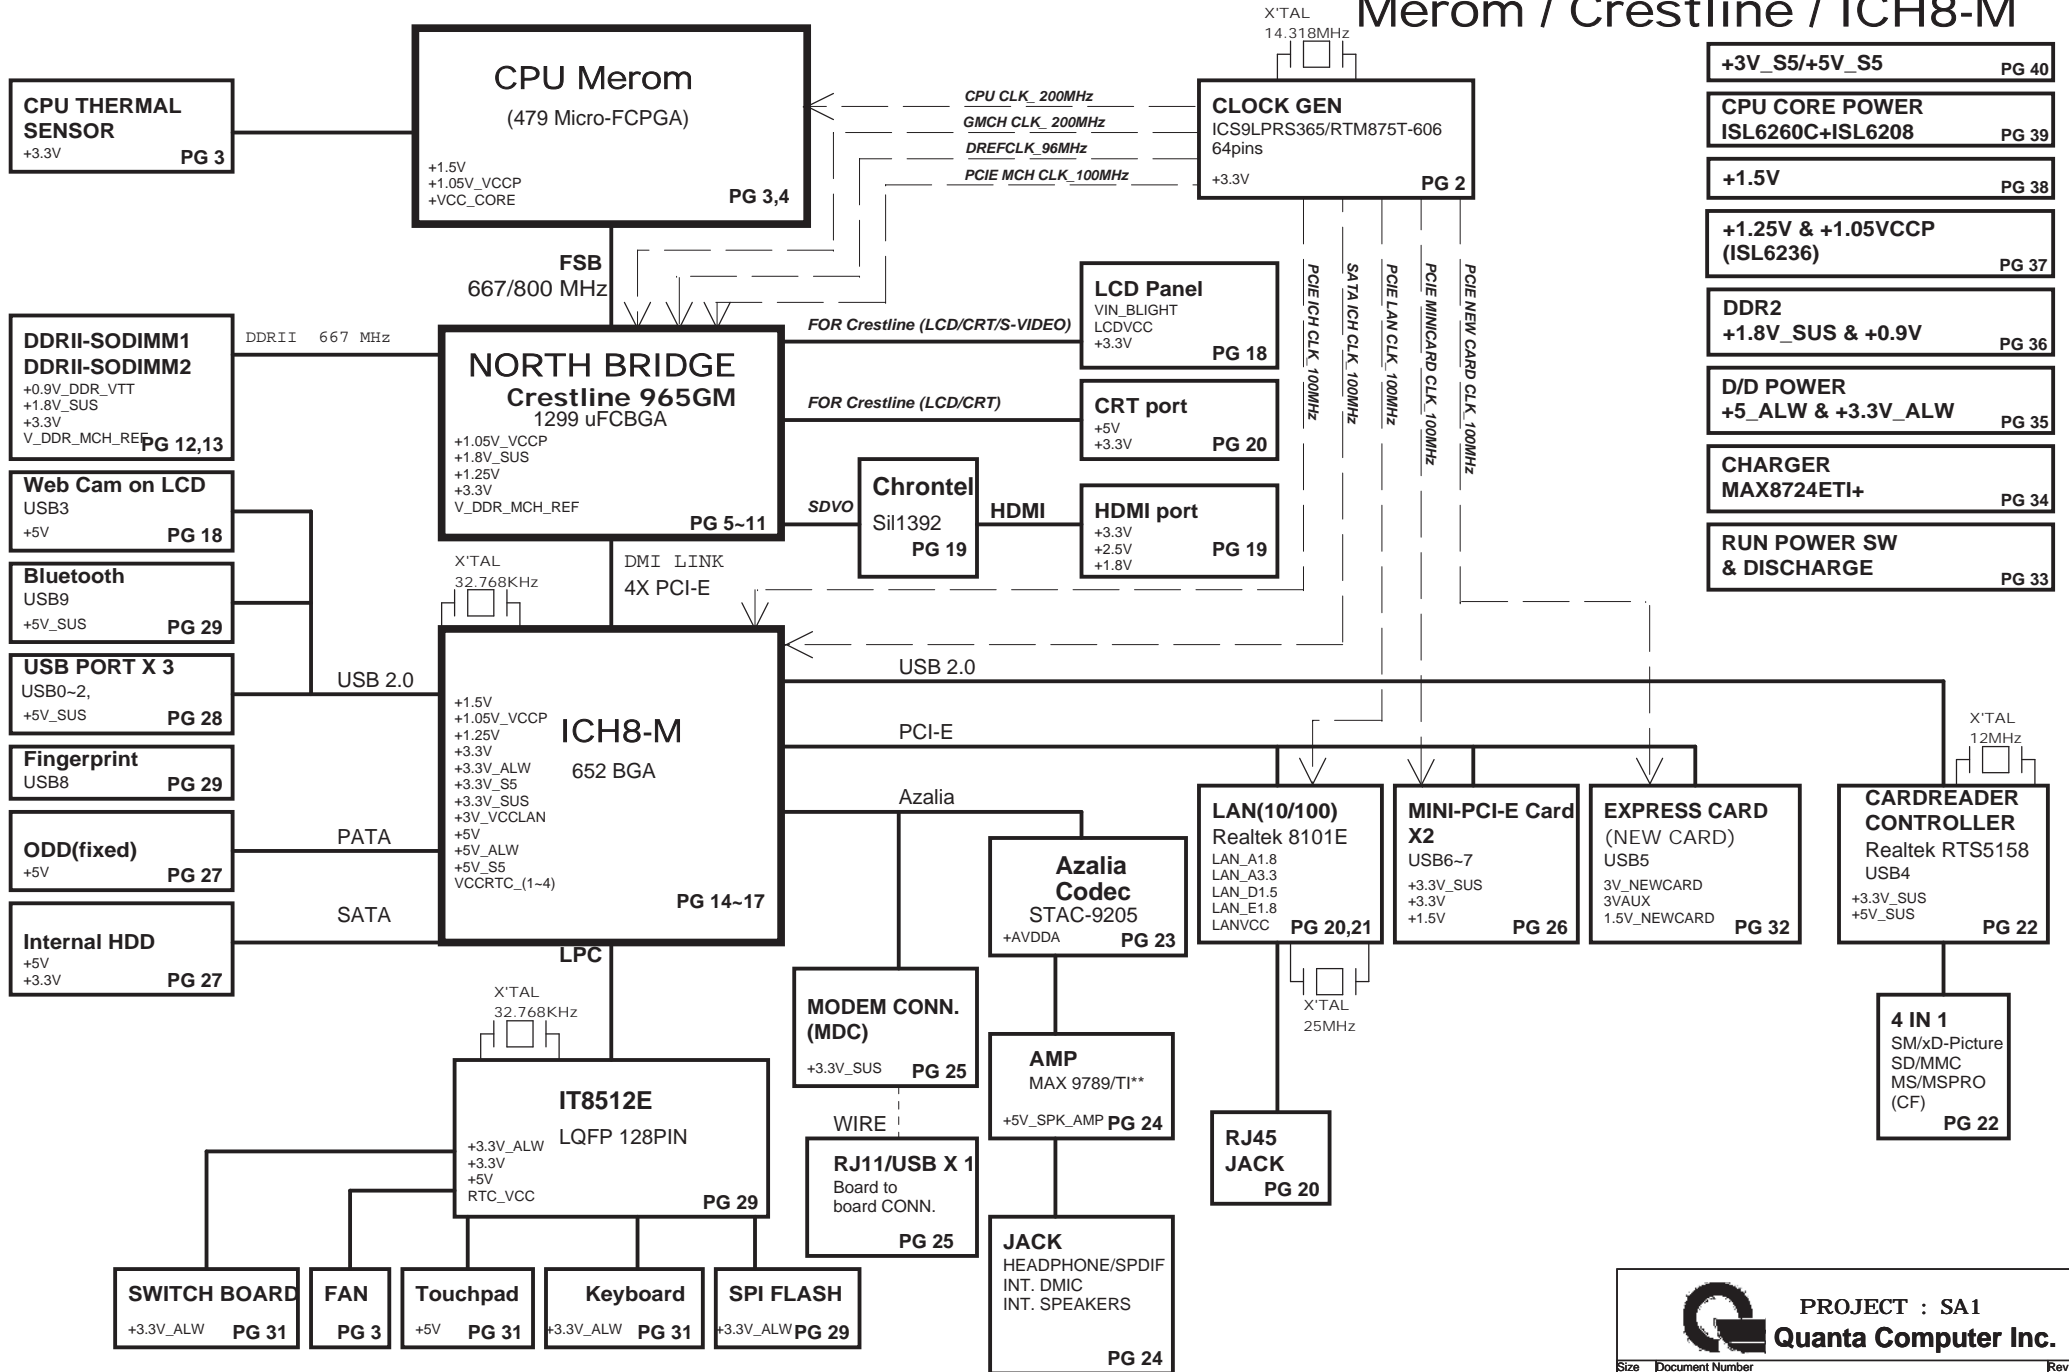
Merom / Crestline / ICH8-M

X'TAL
14.318MHz

CPU Merom
(479 Micro-FCPGA)
+1.5V
+1.05V_VCCP
+VCC_CORE
PG 3,4

CPU THERMAL SENSOR
+3.3V
PG 3

CPU CLK_200MHz
GMCH CLK_200MHz
DREFCLK_96MHz
PCIE MCH CLK_100MHz

CLOCK GEN
ICS9LPRS365/RTM875T-606
64pins
+3.3V
PG 2

PCIE ICH CLK_100MHz
SATA ICH CLK_100MHz
PCIE LAN CLK_100MHz
PCIE MINICARD CLK_100MHz
PCIE NEW CARD CLK_100MHz

+3V_S5/+5V_S5 PG 40
CPU CORE POWER
ISL6260C+ISL6208 PG 39
+1.5V PG 38
+1.25V & +1.05VCCP
(ISL6236) PG 37
DDR2
+1.8V_SUS & +0.9V PG 36
D/D POWER
+5_ALW & +3.3V_ALW PG 35
CHARGER
MAX8724ETI+ PG 34
RUN POWER SW
& DISCHARGE PG 33

FSB
667/800 MHz

DDRII-SODIMM1
DDRII-SODIMM2
+0.9V_DDR_VTT
+1.8V_SUS
+3.3V
V_DDR_MCH_REF
PG 12,13

DDRII 667 MHz

NORTH BRIDGE
Crestline 965GM
1299 uFCBGA
+1.05V_VCCP
+1.8V_SUS
+1.25V
+3.3V
V_DDR_MCH_REF
PG 5~11

FOR Crestline (LCD/CRT/S-VIDEO)
LCD Panel
VIN_BLIGHT
LCDVCC
+3.3V
PG 18

FOR Crestline (LCD/CRT)
CRT port
+5V
+3.3V
PG 20

SDVO
Chrontel
Sil1392
PG 19
HDMI
HDMI port
+3.3V
+2.5V
+1.8V
PG 19

Web Cam on LCD
USB3
+5V
PG 18

Bluetooth
USB9
+5V_SUS
PG 29

USB PORT X 3
USB0~2,
+5V_SUS
PG 28

Fingerprint
USB8
PG 29

USB 2.0

X'TAL
32.768KHz

DMI LINK
4X PCI-E

ICH8-M
652 BGA
+1.5V
+1.05V_VCCP
+1.25V
+3.3V
+3.3V_ALW
+3.3V_S5
+3.3V_SUS
+3V_VCCLAN
+5V
+5V_ALW
+5V_S5
VCCRTC_(1~4)
PG 14~17

USB 2.0
PCI-E
Azalia

ODD(fixed)
+5V
PG 27
PATA

Internal HDD
+5V
+3.3V
PG 27
SATA

LAN(10/100)
Realtek 8101E
LAN_A1.8
LAN_A3.3
LAN_D1.5
LAN_E1.8
LANVCC
PG 20,21

MINI-PCI-E Card X2
USB6~7
+3.3V_SUS
+3.3V
+1.5V
PG 26

EXPRESS CARD
(NEW CARD)
USB5
3V_NEWCARD
3VAUX
1.5V_NEWCARD
PG 32

X'TAL
12MHz

CARDREADER CONTROLLER
Realtek RTS5158
USB4
+3.3V_SUS
+5V_SUS
PG 22

Azalia Codec
STAC-9205
+AVDDA
PG 23

X'TAL
25MHz

LPC

X'TAL
32.768KHz

MODEM CONN.
(MDC)
+3.3V_SUS
PG 25

AMP
MAX 9789/TI**
+5V_SPK_AMP PG 24

4 IN 1
SM/xD-Picture
SD/MMC
MS/MSPRO
(CF)
PG 22

IT8512E
LQFP 128PIN
+3.3V_ALW
+3.3V
+5V
RTC_VCC
PG 29

WIRE
RJ11/USB X 1
Board to
board CONN.
PG 25

RJ45
JACK
PG 20

JACK
HEADPHONE/SPDIF
INT. DMIC
INT. SPEAKERS
PG 24

SWITCH BOARD
+3.3V_ALW PG 31
FAN
PG 3
Touchpad
+5V PG 31
Keyboard
+3.3V_ALW PG 31
SPI FLASH
+3.3V_ALW PG 29

PROJECT : SA1
Quanta Computer Inc.
Size Document Number Rev